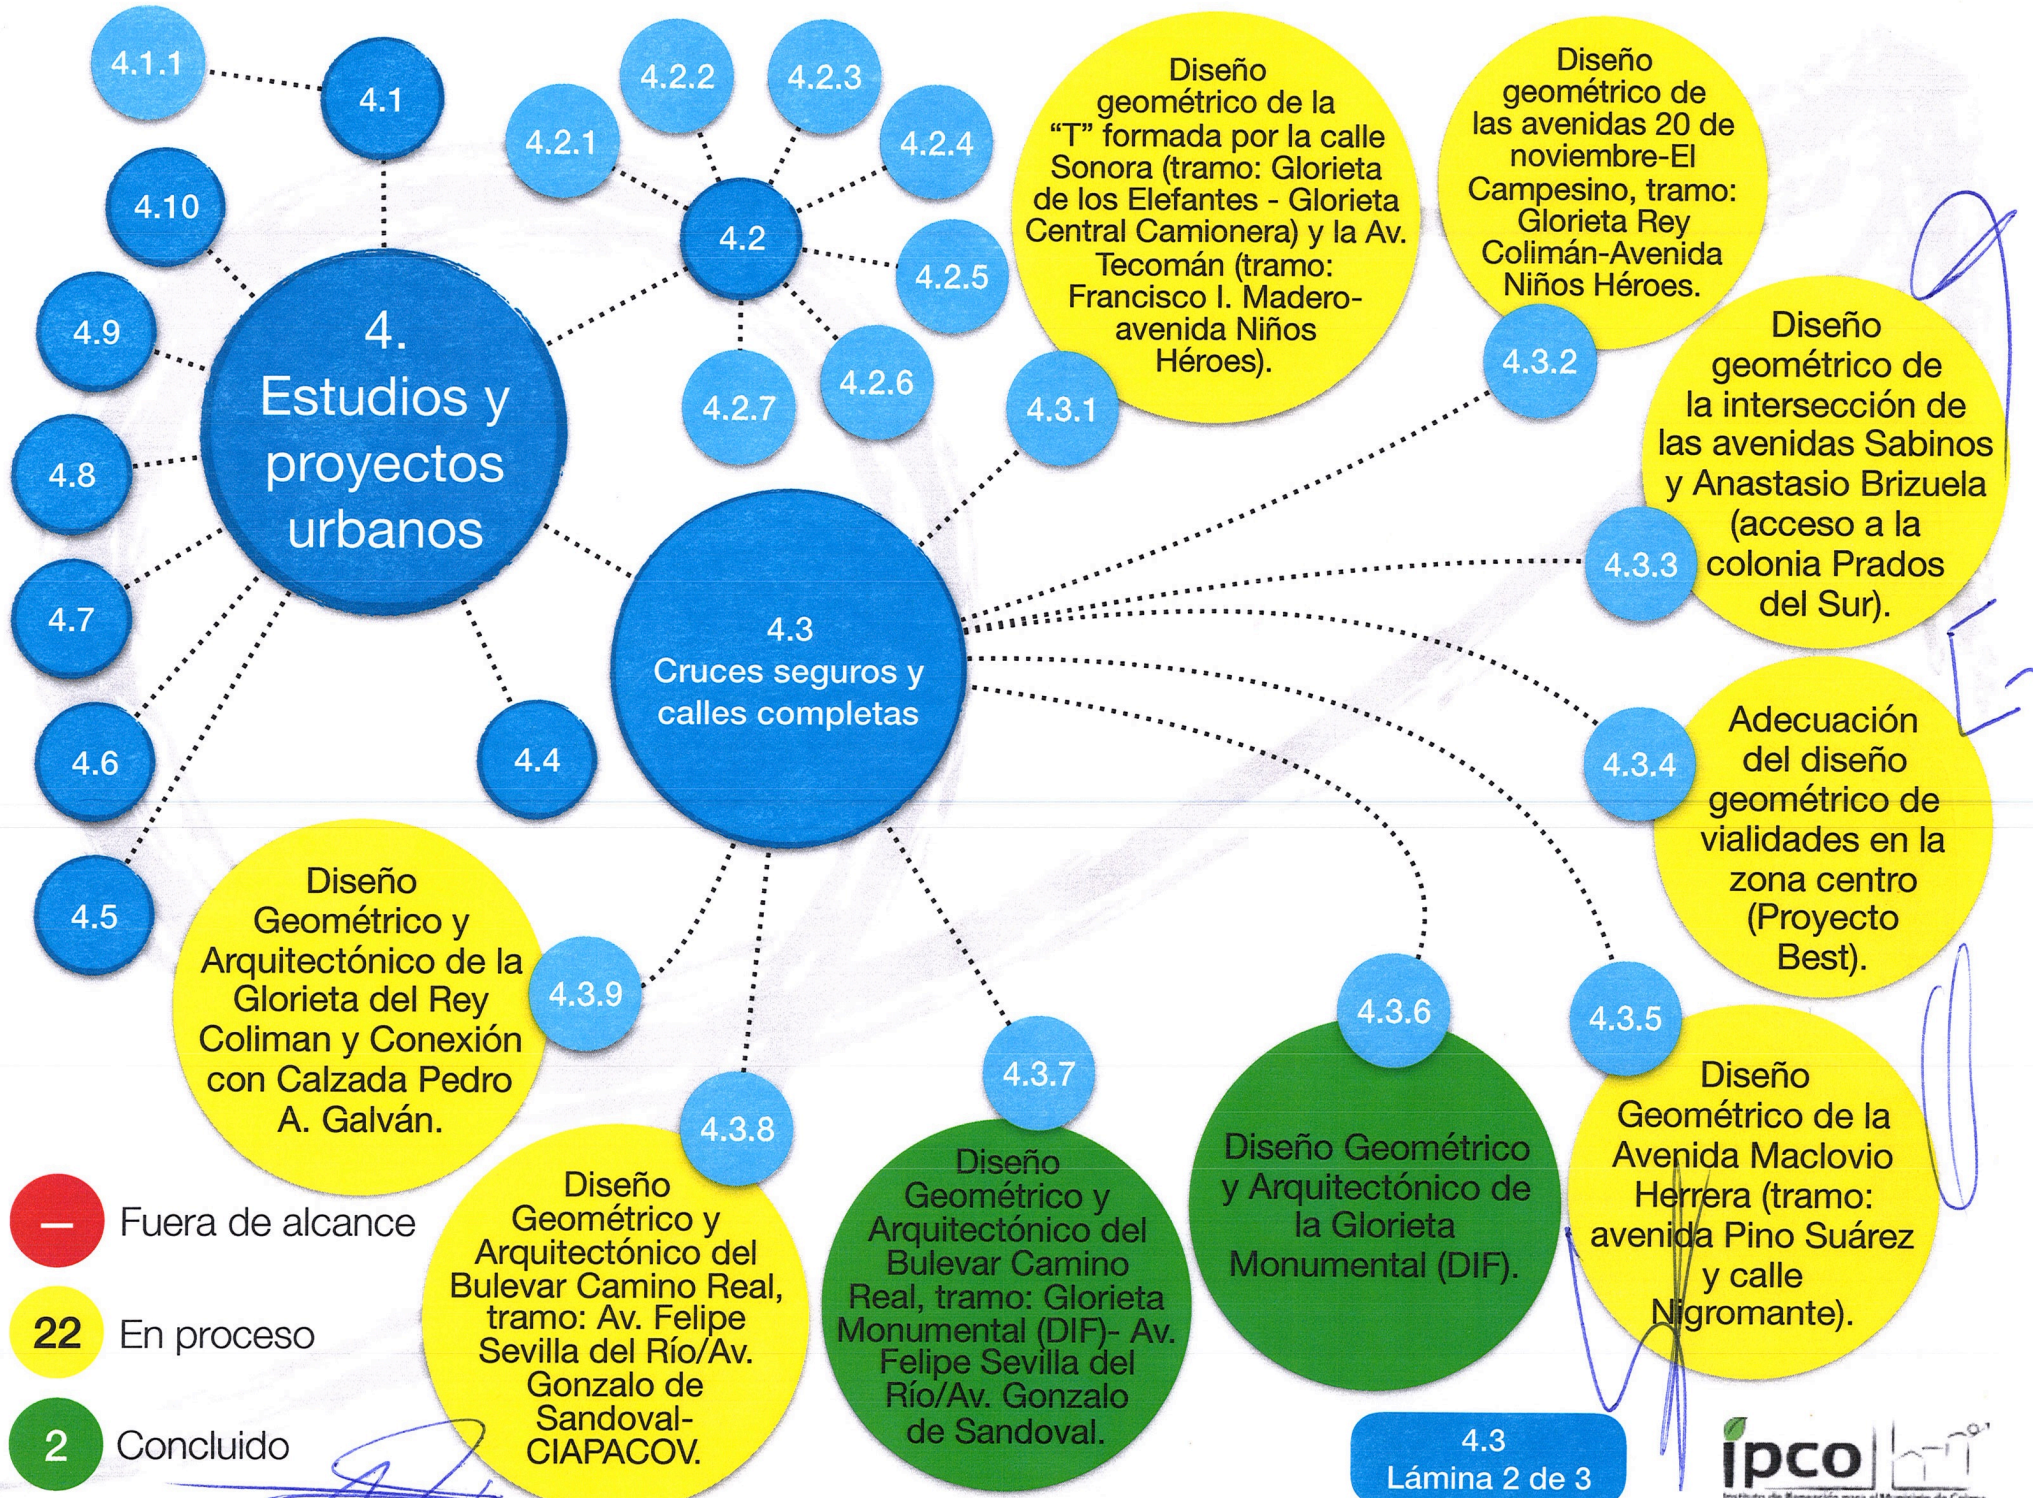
4.1.1

4.1

4.10

4.9

4.8

4.7

4.6

4.5

4.
Estudios y proyectos urbanos

4.4

4.2.1

4.2.2

4.2.3

4.2.4

4.2

4.2.5

4.2.6

4.2.7

Diseño geométrico de la "T" formada por la calle Sonora (tramo: Glorieta de los Elefantes - Glorieta Central Camionera) y la Av. Tecomán (tramo: Francisco I. Madero-avenida Niños Héroes).

4.3.1

Diseño geométrico de las avenidas 20 de noviembre-El Campesino, tramo: Glorieta Rey Colimán-Avenida Niños Héroes.

4.3.2

Diseño geométrico de la intersección de las avenidas Sabinos y Anastasio Brizuela (acceso a la colonia Prados del Sur).

4.3.3

4.3
Cruces seguros y calles completas

Adecuación del diseño geométrico de vialidades en la zona centro (Proyecto Best).

4.3.4

Diseño Geométrico y Arquitectónico de la Glorieta del Rey Coliman y Conexión con Calzada Pedro A. Galván.

4.3.9

4.3.8

Diseño Geométrico y Arquitectónico del Bulevar Camino Real, tramo: Av. Felipe Sevilla del Río/Av. Gonzalo de Sandoval-CIAPACOV.

4.3.7

Diseño Geométrico y Arquitectónico del Bulevar Camino Real, tramo: Glorieta Monumental (DIF)- Av. Felipe Sevilla del Río/Av. Gonzalo de Sandoval.

4.3.6

Diseño Geométrico y Arquitectónico de la Glorieta Monumental (DIF).

4.3.5

Diseño Geométrico de la Avenida Maclovio Herrera (tramo: avenida Pino Suárez y calle Nigromante).

– Fuera de alcance

22 En proceso

2 Concluido

4.3
Lámina 2 de 3

ipco